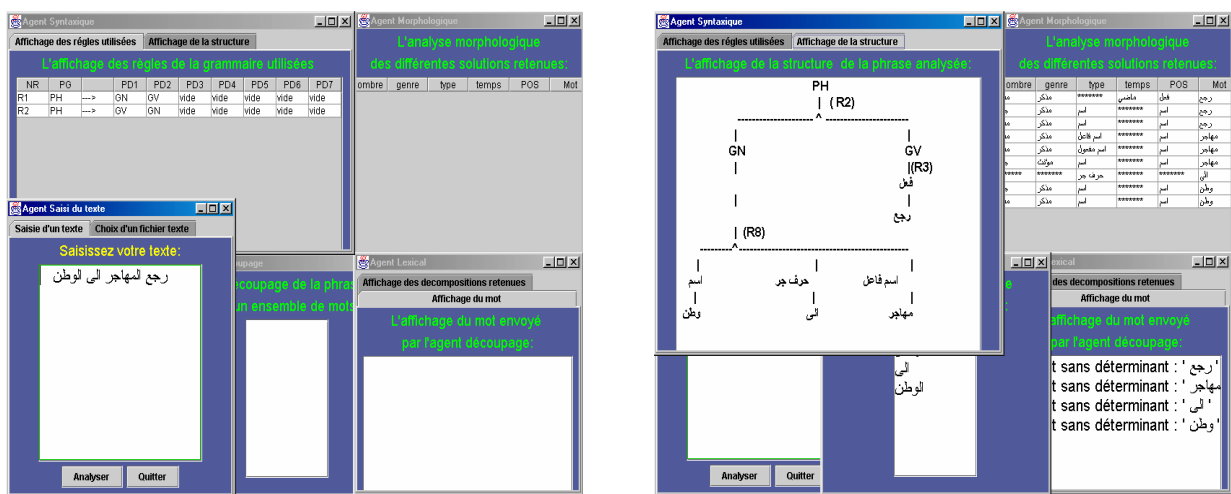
Agent Syntaxique

Affichage des régles utilisées | Affichage de la structure

L'affichage des règles de la grammaire utilisées

| NR | PG | | PD1 | PD2 | PD3 | PD4 | PD5 | PD6 | PD7 |
|---|---|---|---|---|---|---|---|---|---|
| R1 | PH | ---> | GN | GV | vide | vide | vide | vide | vide |
| R2 | PH | ---> | GV | GN | vide | vide | vide | vide | vide |

Agent Morphologique

L'analyse morphologique des différentes solutions retenues:

| ombre | genre | type | temps | POS | Mot |
|---|---|---|---|---|---|

Agent Saisi du texte

Saisie d'un texte | Choix d'un fichier texte

Saisissez votre texte:

رجع المهاجر الى الوطن

Analyser | Quitter

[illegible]coupage

ecoupage de la phras
un ensemble de mots

Agent Lexical

Affichage des decompositions retenues

Affichage du mot

L'affichage du mot envoyé par l'agent découpage:

Agent Syntaxique

Affichage des régles utilisées | Affichage de la structure

L'affichage de la structure de la phrase analysée:

PH
(R2)
GN
GV
(R3)
فعل
رجع
(R8)
اسم
حرف جر
اسم فاعل
وطن
الى
مهاجر

Agent Morphologique

L'analyse morphologique des différentes solutions retenues:

| ombre | genre | type | temps | POS | Mot |
|---|---|---|---|---|---|
| | مذكر | ******* | ماضي | فعل | رجع |
| | مذكر | اسم | ******* | اسم | رجع |
| | مذكر | اسم | ******* | اسم | رجع |
| | مذكر | اسم فاعل | ******* | اسم | مهاجر |
| | مذكر | اسم مفعول | ******* | اسم | مهاجر |
| | مؤنث | اسم | ******* | اسم | مهاجر |
| ***** | ******* | حرف جر | ******* | ******* | الى |
| | مذكر | اسم | ******* | اسم | وطن |
| | مذكر | اسم | ******* | اسم | وطن |

exical

des decompositions retenues

Affichage du mot

affichage du mot envoyé par l'agent découpage:

t sans déterminant : ' رجع '
t sans déterminant : ' مهاجر '
t sans déterminant : ' الى '
t sans déterminant : ' وطن '

الى
الوطن

Analyser | Quitter